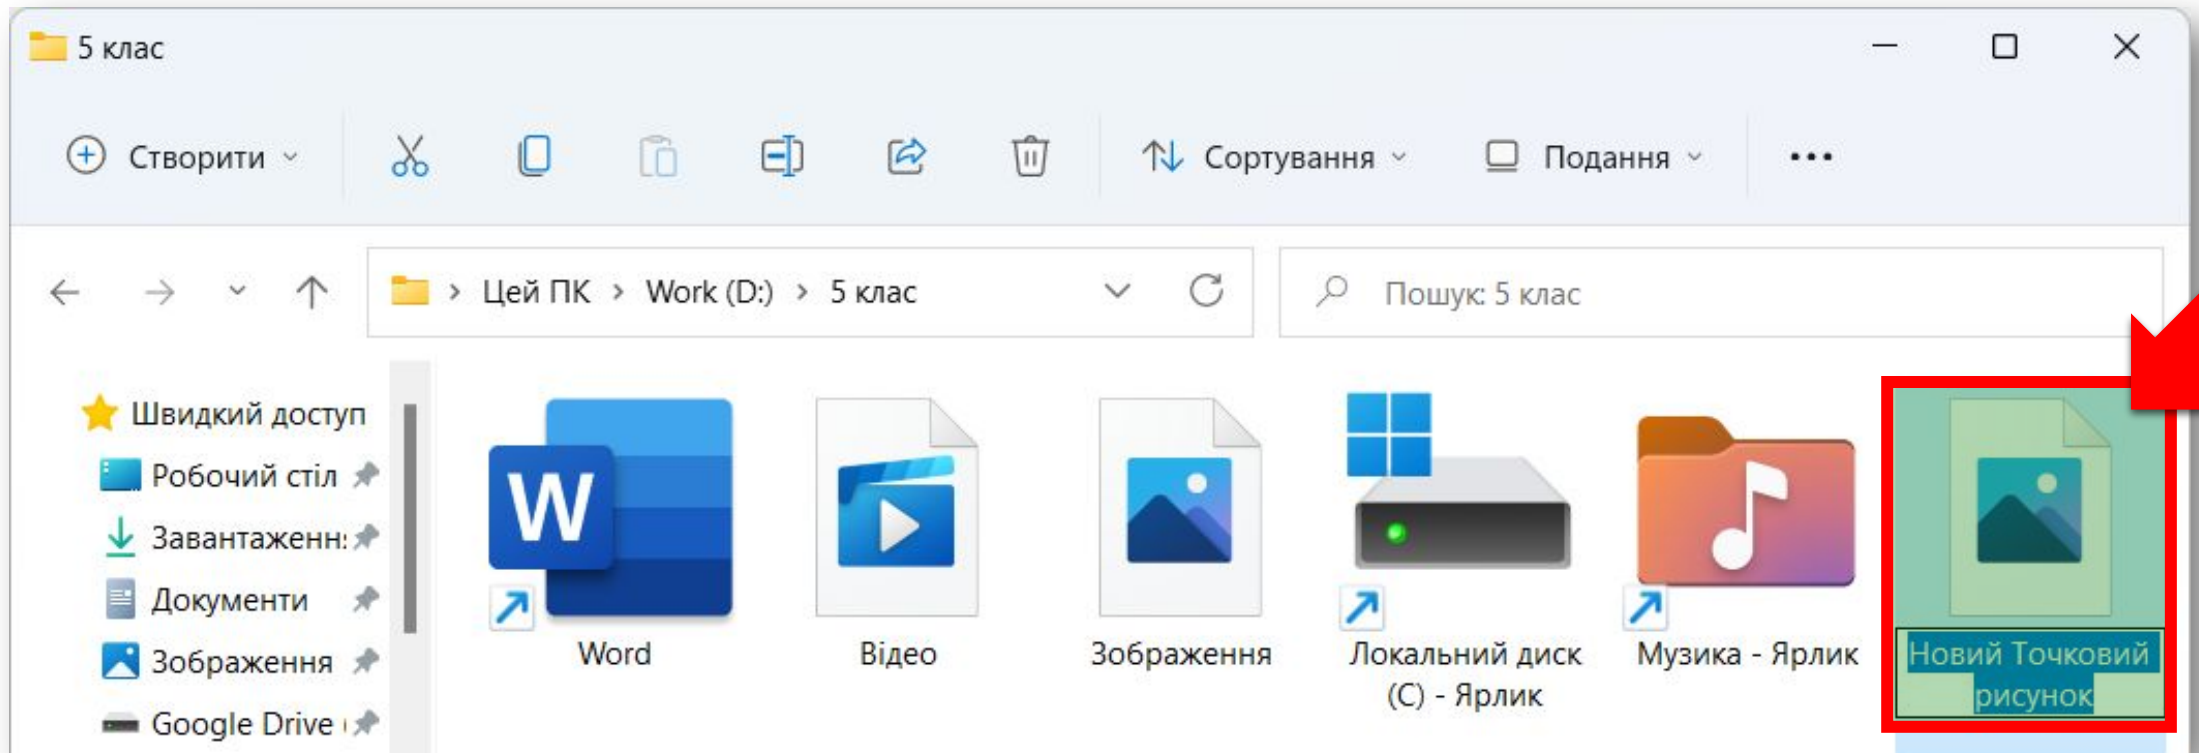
5 клас

Створити

Сортування

Подання

•••

Цей ПК > Work (D:) > 5 клас

Пошук: 5 клас

Швидкий доступ

Робочий стіл

Завантаженн:

Документи

Зображення

Google Drive

Word

Відео

Зображення

Локальний диск (C) - Ярлик

Музика - Ярлик

Новий Точковий рисунок